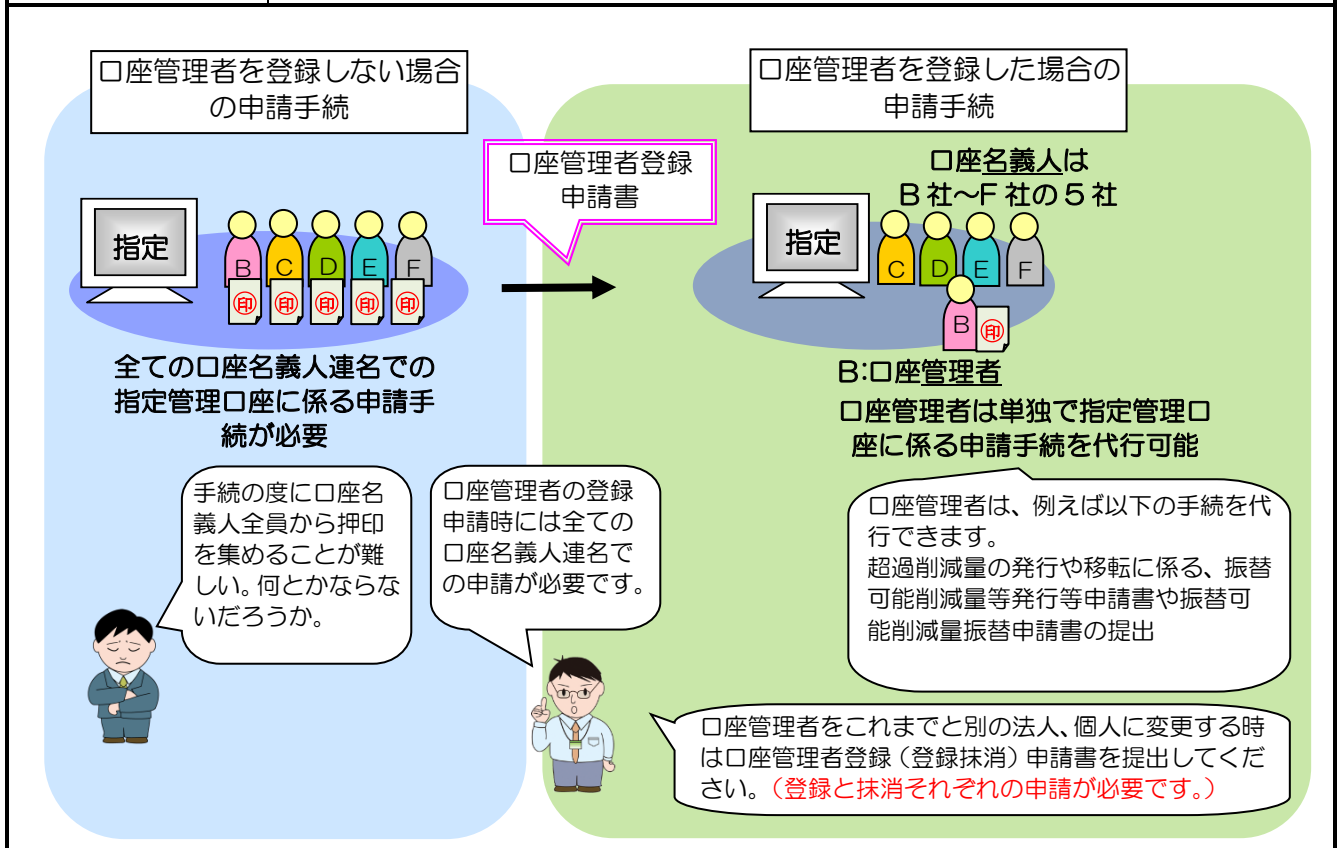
口座管理者を登録しない場合の申請手続

指定

B C D E F

印 印 印 印 印

全ての口座名義人連名での指定管理口座に係る申請手続が必要

手続の度に口座名義人全員から押印を集めることが難しい。何とかならないだろうか。

口座管理者登録申請書

口座管理者の登録申請時には全ての口座名義人連名での申請が必要です。

口座管理者を登録した場合の申請手続

口座名義人は
B 社～F 社の５社

指定

C D E F

B 印

B:口座管理者

口座管理者は単独で指定管理口座に係る申請手続を代行可能

口座管理者は、例えば以下の手続を代行できます。
超過削減量の発行や移転に係る、振替可能削減量等発行等申請書や振替可能削減量振替申請書の提出

口座管理者をこれまでと別の法人、個人に変更する時は口座管理者登録（登録抹消）申請書を提出してください。（登録と抹消それぞれの申請が必要です。）